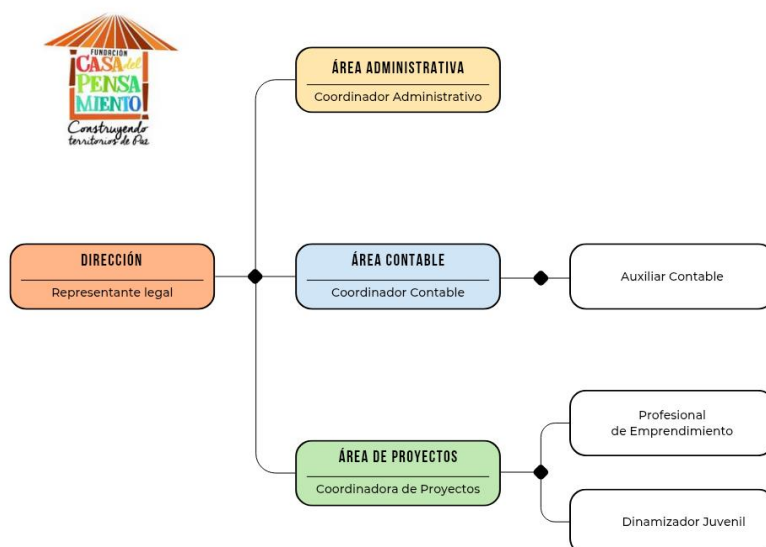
FUNDACIÓN
CASA del PENSAMIENTO
Construyendo territorios de Paz

ÁREA ADMINISTRATIVA
Coordinador Administrativo

DIRECCIÓN
Representante legal

ÁREA CONTABLE
Coordinador Contable

Auxiliar Contable

ÁREA DE PROYECTOS
Coordinadora de Proyectos

Profesional de Emprendimiento

Dinamizador Juvenil